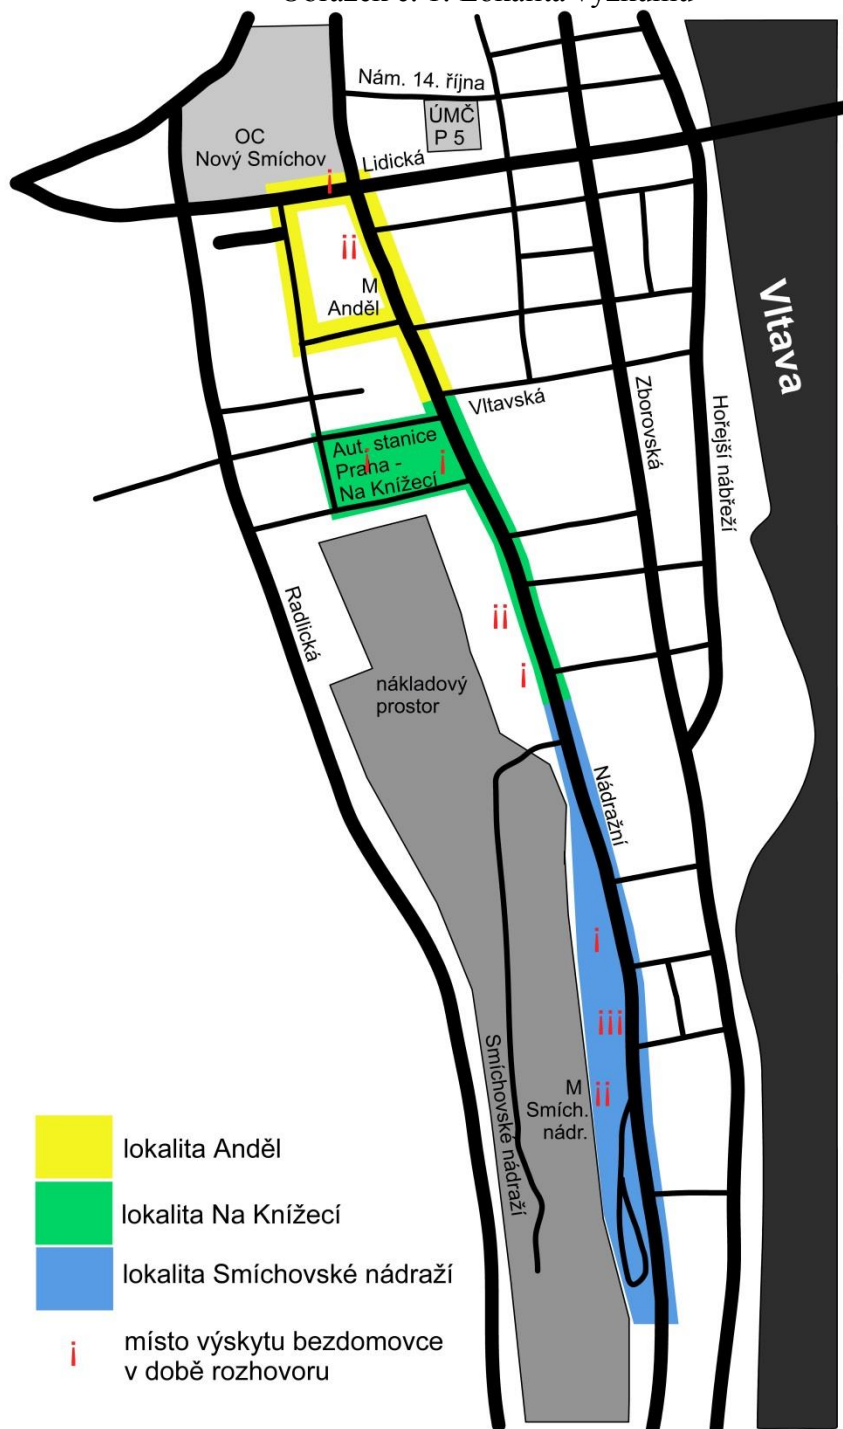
Obrázek č. 1: Lokalita výzkumu

Nám. 14. října
ÚMČ P 5
OC Nový Smíchov
Lidická
i
ii
M Anděl
Vltava
Vltavská
Zborovská
Hořejší nábřeží
Aut. stanice Praha - Na Knížecí
i
i
Radlická
ii
i
nákladový prostor
Nádražní
i
iii
ii
M Smích. nádr.
Smíchovské nádraží

lokalita Anděl
lokalita Na Knížecí
lokalita Smíchovské nádraží
i místo výskytu bezdomovce v době rozhovoru